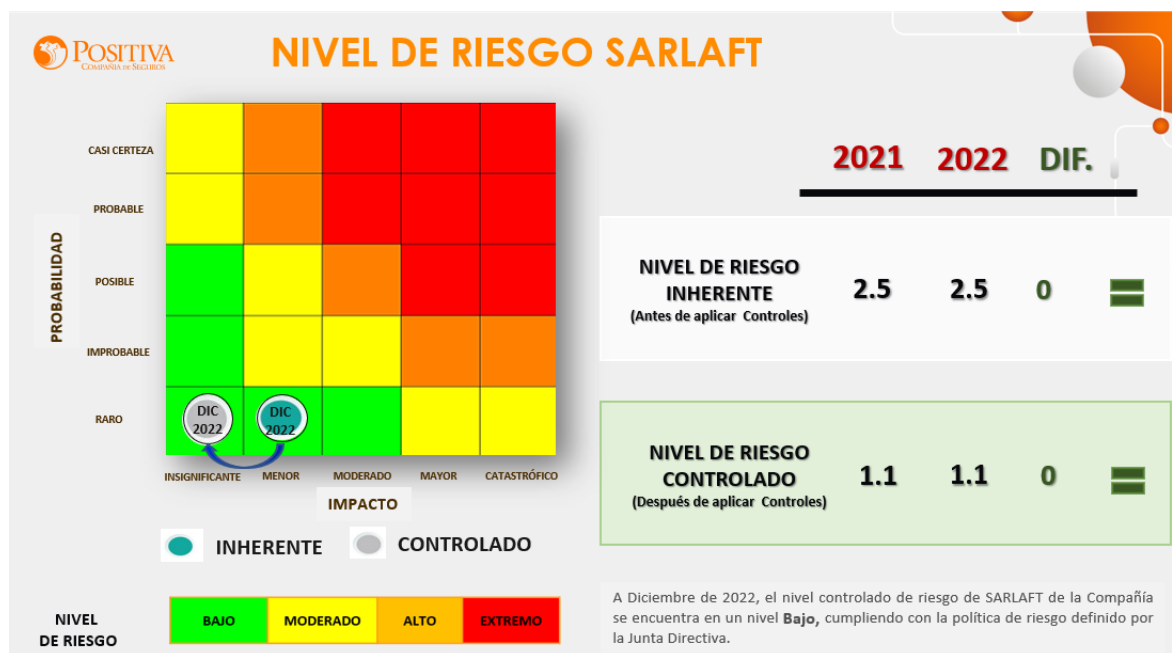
POSITIVA
COMPAÑÍA DE SEGUROS

NIVEL DE RIESGO SARLAFT

PROBABILIDAD

CASI CERTEZA
PROBABLE
POSIBLE
IMPROBABLE
RARO

DIC 2022
DIC 2022

INSIGNIFICANTE
MENOR
MODERADO
MAYOR
CATASTRÓFICO

IMPACTO

INHERENTE
CONTROLADO

| | 2021 | 2022 | DIF. |
|---|---|---|---|
| NIVEL DE RIESGO INHERENTE (Antes de aplicar Controles) | 2.5 | 2.5 | 0 |
| NIVEL DE RIESGO CONTROLADO (Después de aplicar Controles) | 1.1 | 1.1 | 0 |

NIVEL DE RIESGO

BAJO
MODERADO
ALTO
EXTREMO

A Diciembre de 2022, el nivel controlado de riesgo de SARLAFT de la Compañía se encuentra en un nivel Bajo, cumpliendo con la política de riesgo definido por la Junta Directiva.